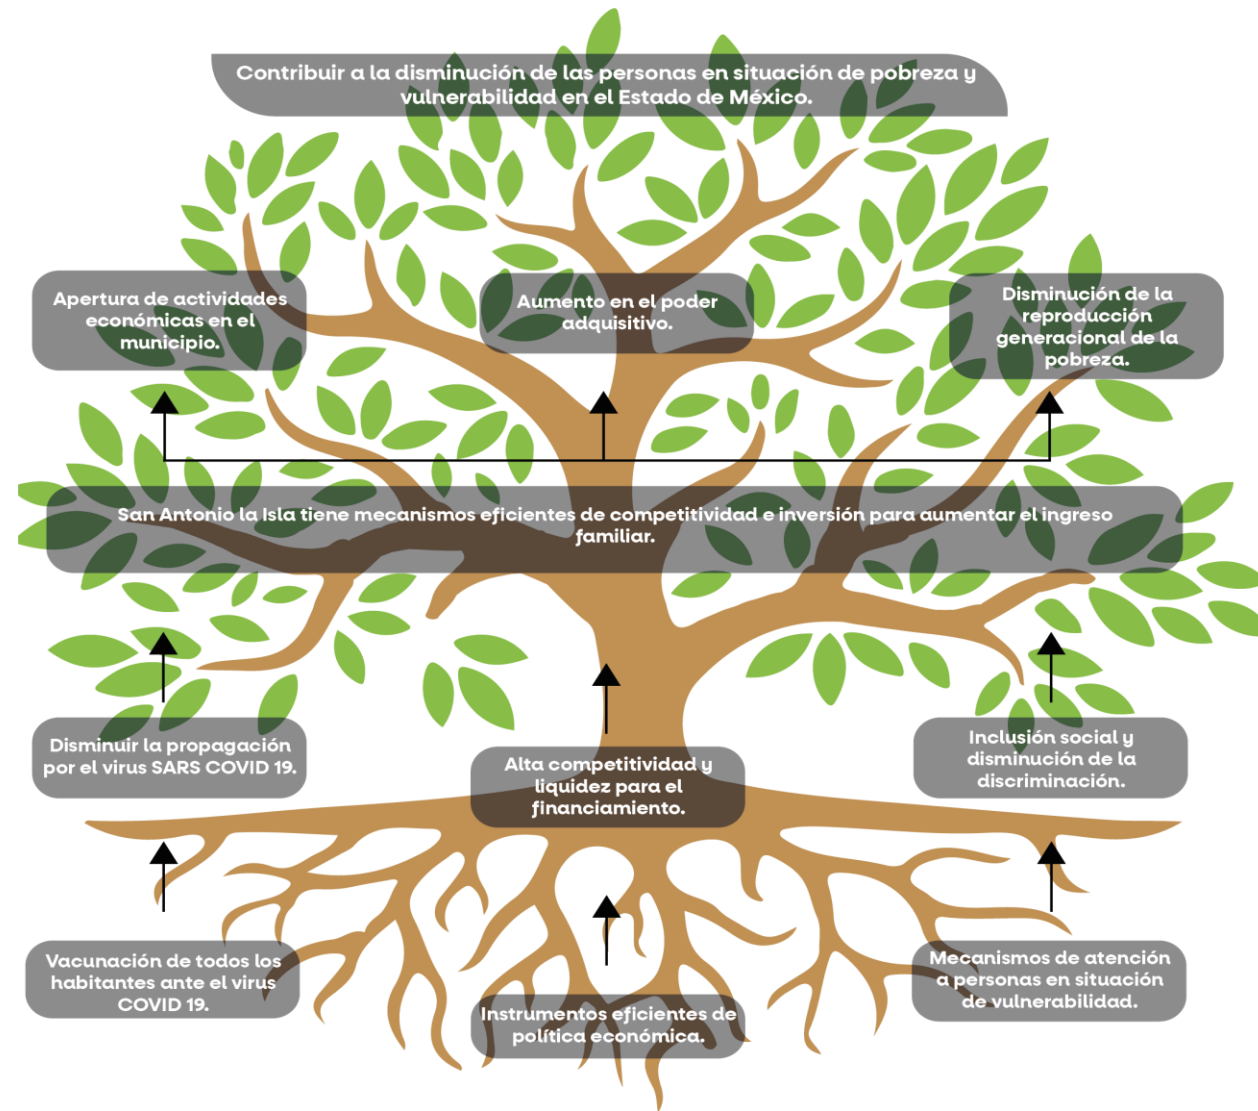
Contribuir a la disminución de las personas en situación de pobreza y vulnerabilidad en el Estado de México.

Apertura de actividades económicas en el municipio.

Aumento en el poder adquisitivo.

Disminución de la reproducción generacional de la pobreza.

San Antonio la Isla tiene mecanismos eficientes de competitividad e inversión para aumentar el ingreso familiar.

Disminuir la propagación por el virus SARS COVID 19.

Alta competitividad y liquidez para el financiamiento.

Inclusión social y disminución de la discriminación.

Vacunación de todos los habitantes ante el virus COVID 19.

Instrumentos eficientes de política económica.

Mecanismos de atención a personas en situación de vulnerabilidad.